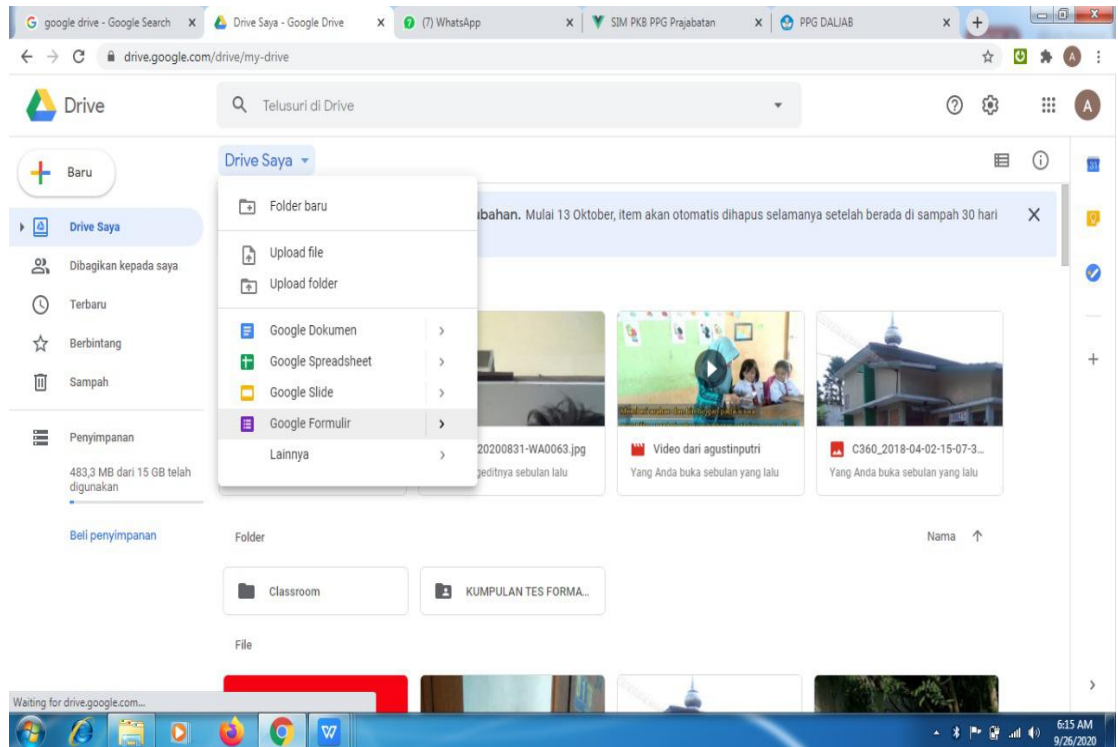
google drive - Google Search ×
Drive Saya - Google Drive ×
(7) WhatsApp ×
SIM PKB PPG Prajabatan ×
PPG DALJAB ×

drive.google.com/drive/my-drive

Drive
Telusuri di Drive

Baru
Drive Saya
Dibagikan kepada saya
Terbaru
Berbintang
Sampah
Penyimpanan
483,3 MB dari 15 GB telah digunakan
Beli penyimpanan

Drive Saya
Folder baru
Upload file
Upload folder
Google Dokumen
Google Spreadsheet
Google Slide
Google Formulir
Lainnya

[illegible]bahan. Mulai 13 Oktober, item akan otomatis dihapus selamanya setelah berada di sampah 30 hari

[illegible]20200831-WA0063.jpg
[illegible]editnya sebulan lalu
Video dari agustinputri
Yang Anda buka sebulan yang lalu
C360_2018-04-02-15-07-3...
Yang Anda buka sebulan yang lalu

Folder
Nama
Classroom
KUMPULAN TES FORMA...

File

Waiting for drive.google.com...

6:15 AM
9/26/2020